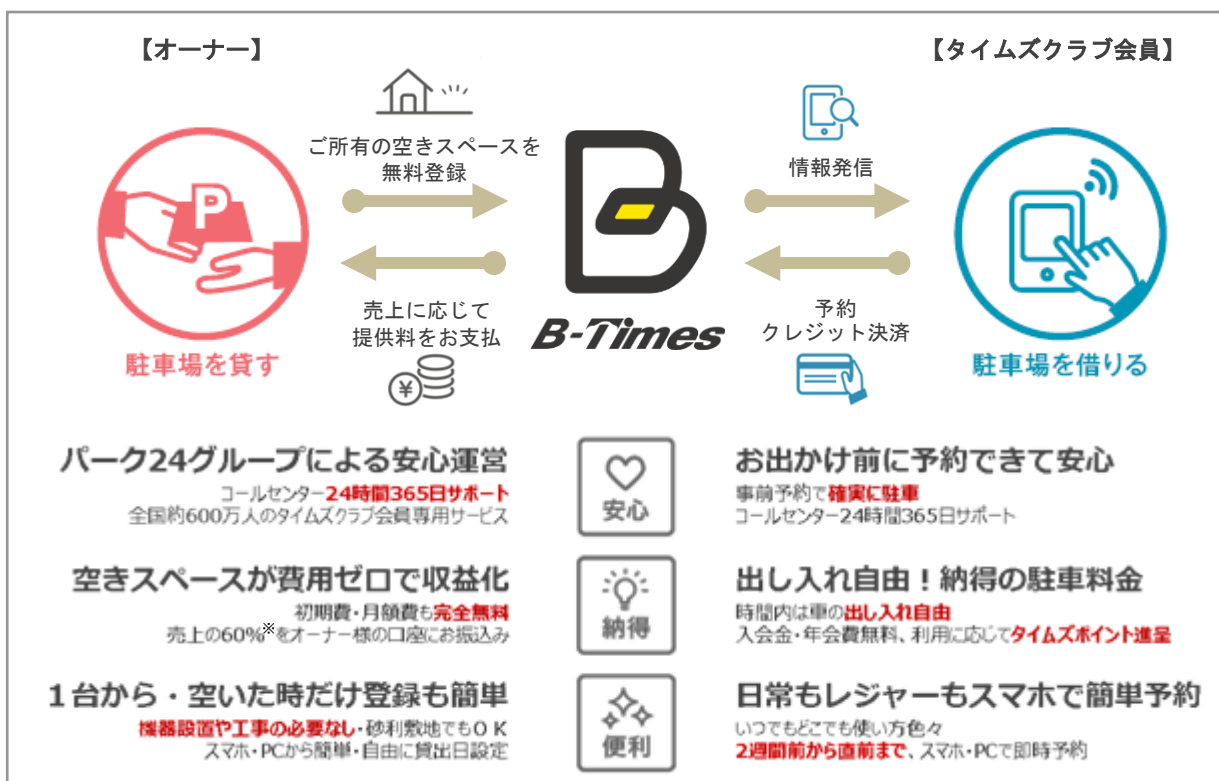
【オーナー】

【タイムズクラブ会員】

ご所有の空きスペースを無料登録

情報発信

P

駐車場を貸す

B-Times

駐車場を借りる

売上に応じて提供料をお支払

予約
クレジット決済

¥

パーク24グループによる安心運営
コールセンター24時間365日サポート
全国約600万人のタイムズクラブ会員専用サービス

安心

お出かけ前に予約できて安心
事前予約で確実に駐車
コールセンター24時間365日サポート

空きスペースが費用ゼロで収益化
初期費・月額費も完全無料
売上の60%※をオーナー様の口座にお振込み

納得

出し入れ自由！納得の駐車料金
時間内は車の出し入れ自由
入会金・年会費無料、利用に応じてタイムズポイント進呈

１台から・空いた時だけ登録も簡単
機器設置や工事の必要なし・砂利敷地でもＯＫ
スマホ・PCから簡単・自由に貸出日設定

便利

日常もレジャーもスマホで簡単予約
いつでもどこでも使い方色々
2週間前から直前まで、スマホ・PCで即時予約